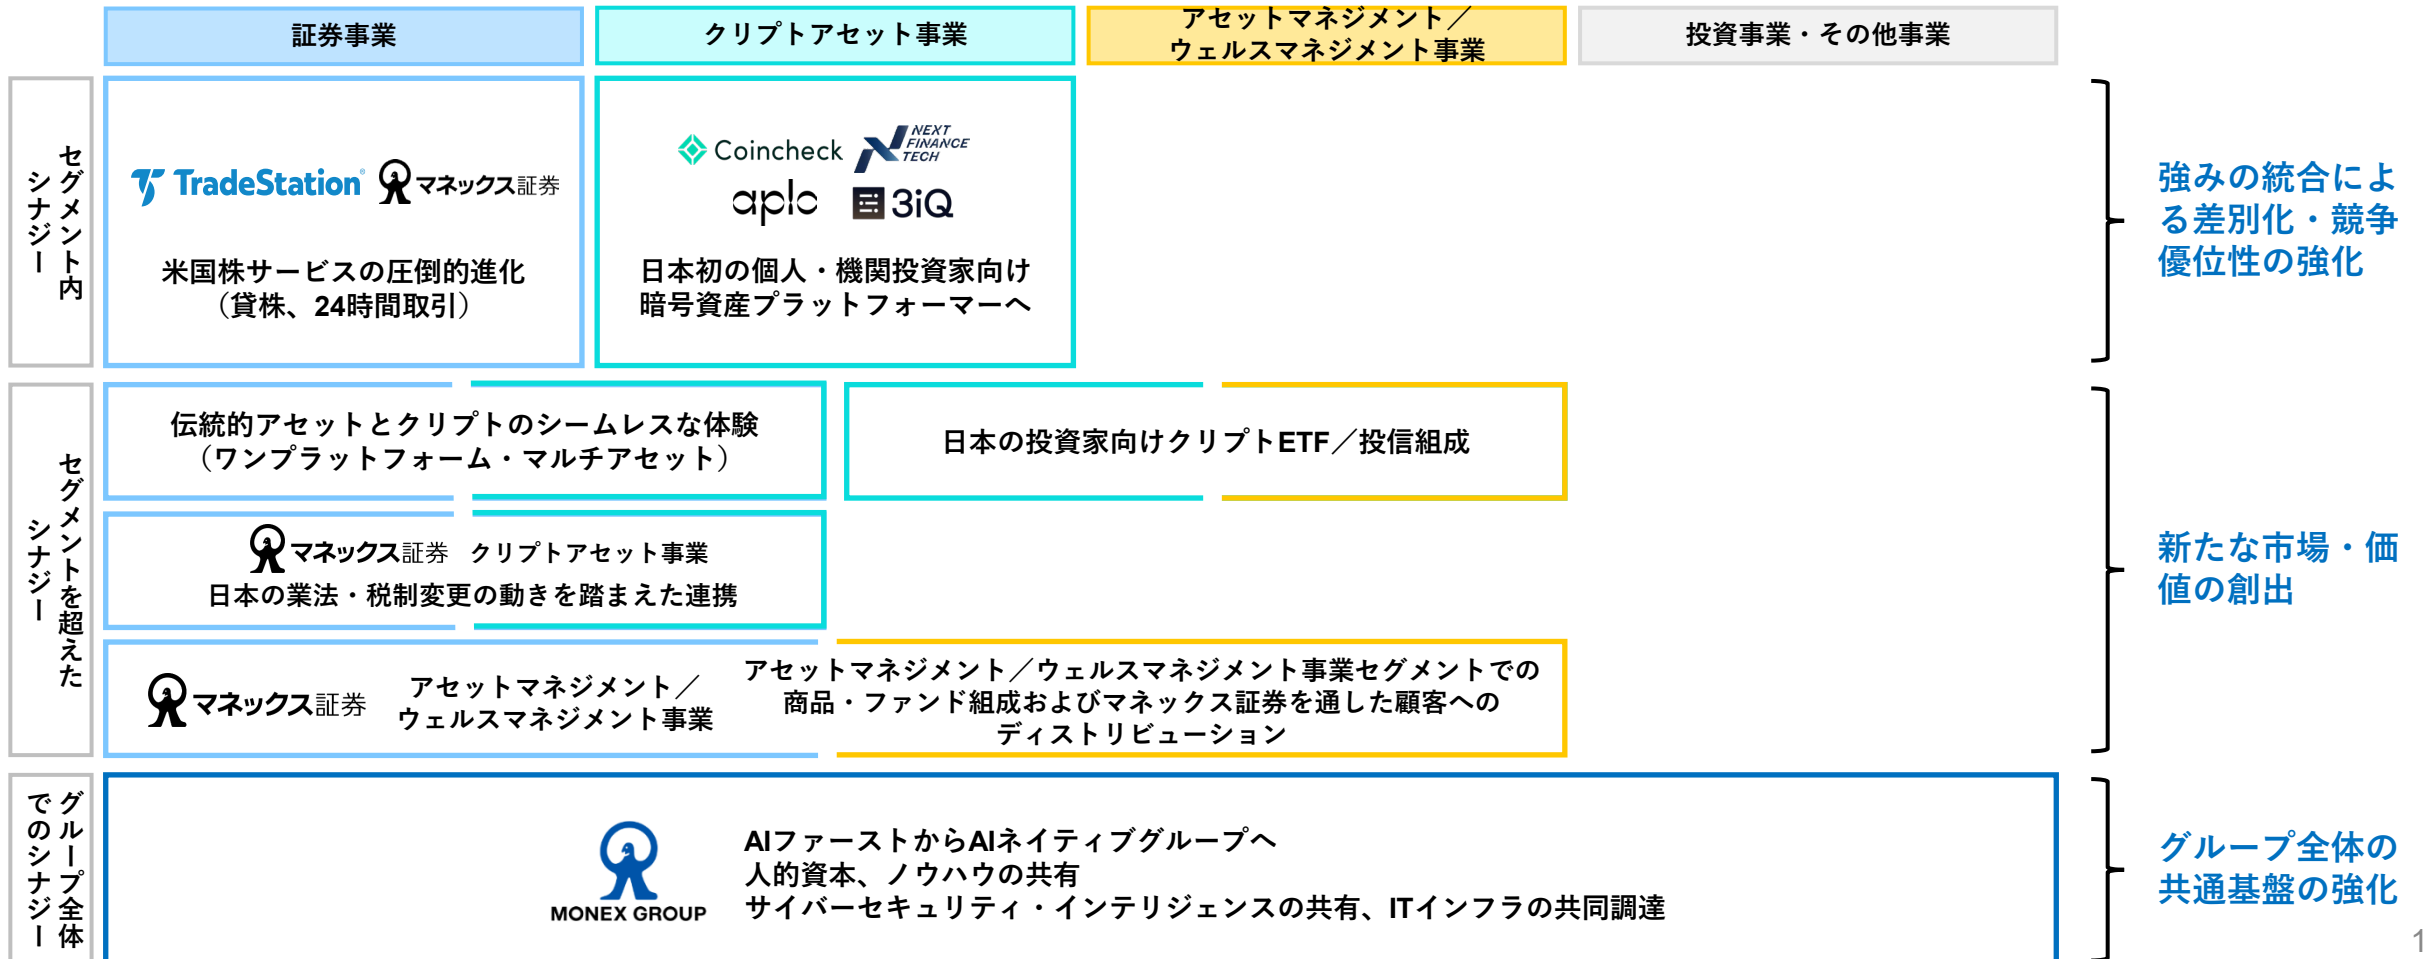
証券事業

クリプトアセット事業

アセットマネジメント／ウェルスマネジメント事業

投資事業・その他事業

セグメント内シナジー

TradeStation マネックス証券

米国株サービスの圧倒的進化（貸株、24時間取引）

Coincheck NEXT FINANCE TECH aplo 3iQ

日本初の個人・機関投資家向け暗号資産プラットフォーマーへ

強みの統合による差別化・競争優位性の強化

セグメントを超えたシナジー

伝統的アセットとクリプトのシームレスな体験（ワンプラットフォーム・マルチアセット）

日本の投資家向けクリプトETF／投信組成

マネックス証券 クリプトアセット事業
日本の業法・税制変更の動きを踏まえた連携

マネックス証券 アセットマネジメント／ウェルスマネジメント事業

アセットマネジメント／ウェルスマネジメント事業セグメントでの商品・ファンド組成およびマネックス証券を通した顧客へのディストリビューション

新たな市場・価値の創出

グループ全体でのシナジー

MONEX GROUP

AIファーストからAIネイティブグループへ
人的資本、ノウハウの共有
サイバーセキュリティ・インテリジェンスの共有、ITインフラの共同調達

グループ全体の共通基盤の強化

1